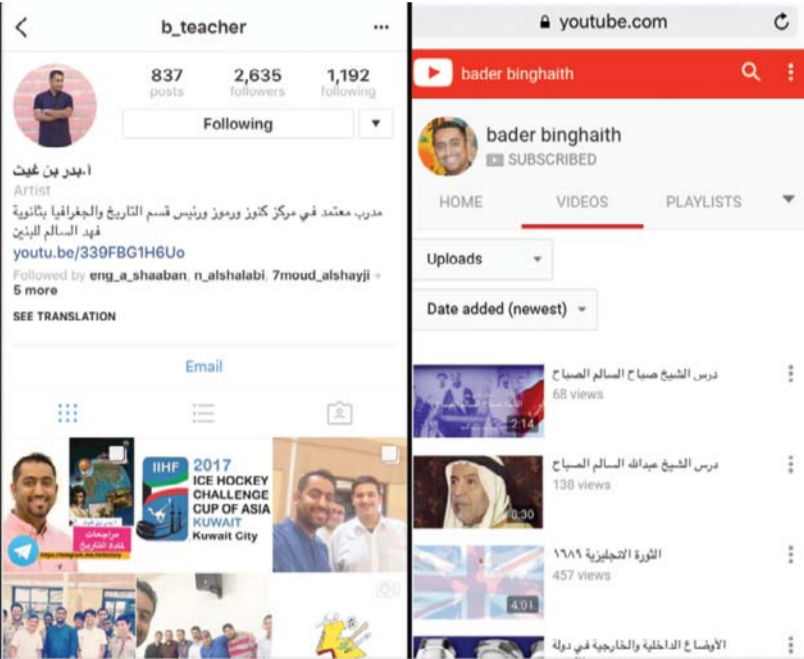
b_teacher

837 posts
2,635 followers
1,192 following

Following

أ.بدر بن غيث
Artist
مدرب معتمد في مركز كنوز ورموز ورئيس قسم التاريخ والجغرافيا بثانوية فهد السالم للبنين
youtu.be/339FBG1H6Uo
Followed by eng_a_shaaban, n_alshalabi, 7moud_alshayji + 5 more
SEE TRANSLATION

Email

مراجعات لمادة التاريخ

IIHF 2017 ICE HOCKEY CHALLENGE CUP OF ASIA KUWAIT Kuwait City

youtube.com

bader binghaith

bader binghaith
SUBSCRIBED

HOME VIDEOS PLAYLISTS

Uploads

Date added (newest)

درس الشيخ صباح السالم الصباح
68 views
2:14

درس الشيخ عبدالله السالم الصباح
138 views
0:30

الثورة الانجليزية ١٦٨٩
457 views
4:01

الأوضاع الداخلية والخارجية في دولة